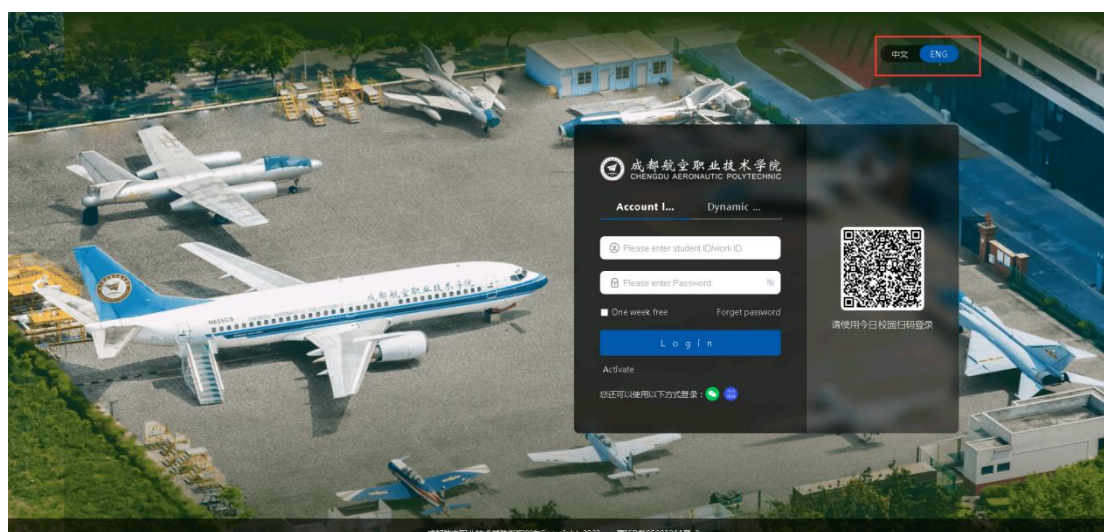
中文 ENG

成都航空职业技术学院
CHENGDU AERONAUTIC POLYTECHNIC

Account l... Dynamic ...

Please enter student ID/work ID

Please enter Password

One week free Forget password

L o g i n

Activate

您还可以使用以下方式登录：

请使用今日校园扫码登录

成都航空职业技术学院

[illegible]